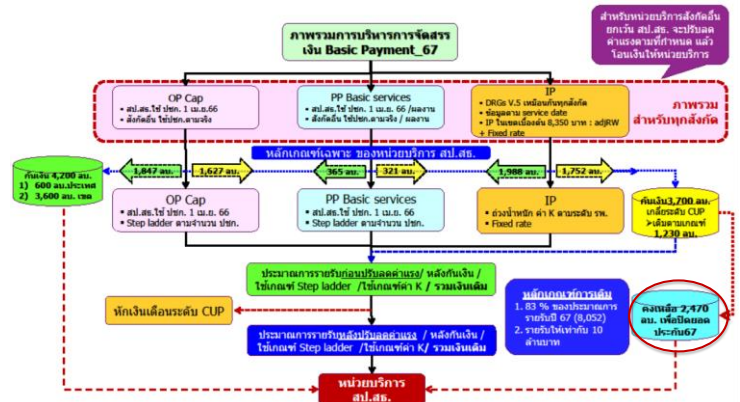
ภาพรวมการบริหารการจัดสรรเงิน Basic Payment_67

สำหรับหน่วยบริการสังกัดอื่นยกเว้น สป.สธ. จะปรับลดค่าแรงตามที่กำหนด แล้วโอนเงินให้หน่วยบริการ

OP Cap
• สป.สธ.ใช้ ปชก. 1 เม.ย.66
• สังกัดอื่น ใช้ปชก.ตามจริง

PP Basic services
• สป.สธ.ใช้ ปชก. 1 เม.ย. 66 /ผลงาน
• สังกัดอื่น ใช้ปชก.ตามจริง / ผลงาน

IP
• DRGs V.5 เหมือนกันทุกสังกัด
• ข้อมูลตาม service date
• IP ในเขตเบื้องต้น 8,350 บาท : adjRW
+ Fixed rate

ภาพรวมสำหรับทุกสังกัด

หลักเกณฑ์เฉพาะ ของหน่วยบริการ สป.สธ.

กันเงิน 4,200 ลบ.
1) 600 ลบ.ประเทศ
2) 3,600 ลบ. เขต

1,847 ลบ.
1,627 ลบ.
365 ลบ.
321 ลบ.
1,988 ลบ.
1,752 ลบ.

OP Cap
• สป.สธ.ใช้ ปชก. 1 เม.ย. 66
• Step ladder ตามจำนวน ปชก.

PP Basic services
• สป.สธ.ใช้ ปชก. 1 เม.ย. 66
• Step ladder ตามจำนวน ปชก.

IP
• ถ่วงน้ำหนัก ค่า K ตามระดับ รพ.
• Fixed rate

กันเงิน 3,700 ลบ. เกลี่ยระดับ CUP →เติมตามเกณฑ์ 1,230 ลบ.

ประมาณการการรายรับก่อนปรับลดค่าแรง / หลังกันเงิน / ใช้เกณฑ์ Step ladder /ใช้เกณฑ์ค่า K / รวมเงินเติม

หักเงินเดือนระดับ CUP

หลักเกณฑ์การเติม
1. 83 % ของประมาณการรายรับปี 67 (8,052)
2. รายรับไม่ต่ำกับ 10 ล้านบาท

คงเหลือ 2,470 ลบ. เพื่อปิดยอดประกัน67

ประมาณการการรายรับหลังปรับลดค่าแรง / หลังกันเงิน / ใช้เกณฑ์ Step ladder /ใช้เกณฑ์ค่า K/ รวมเงินเติม

หน่วยบริการ สป.สธ.